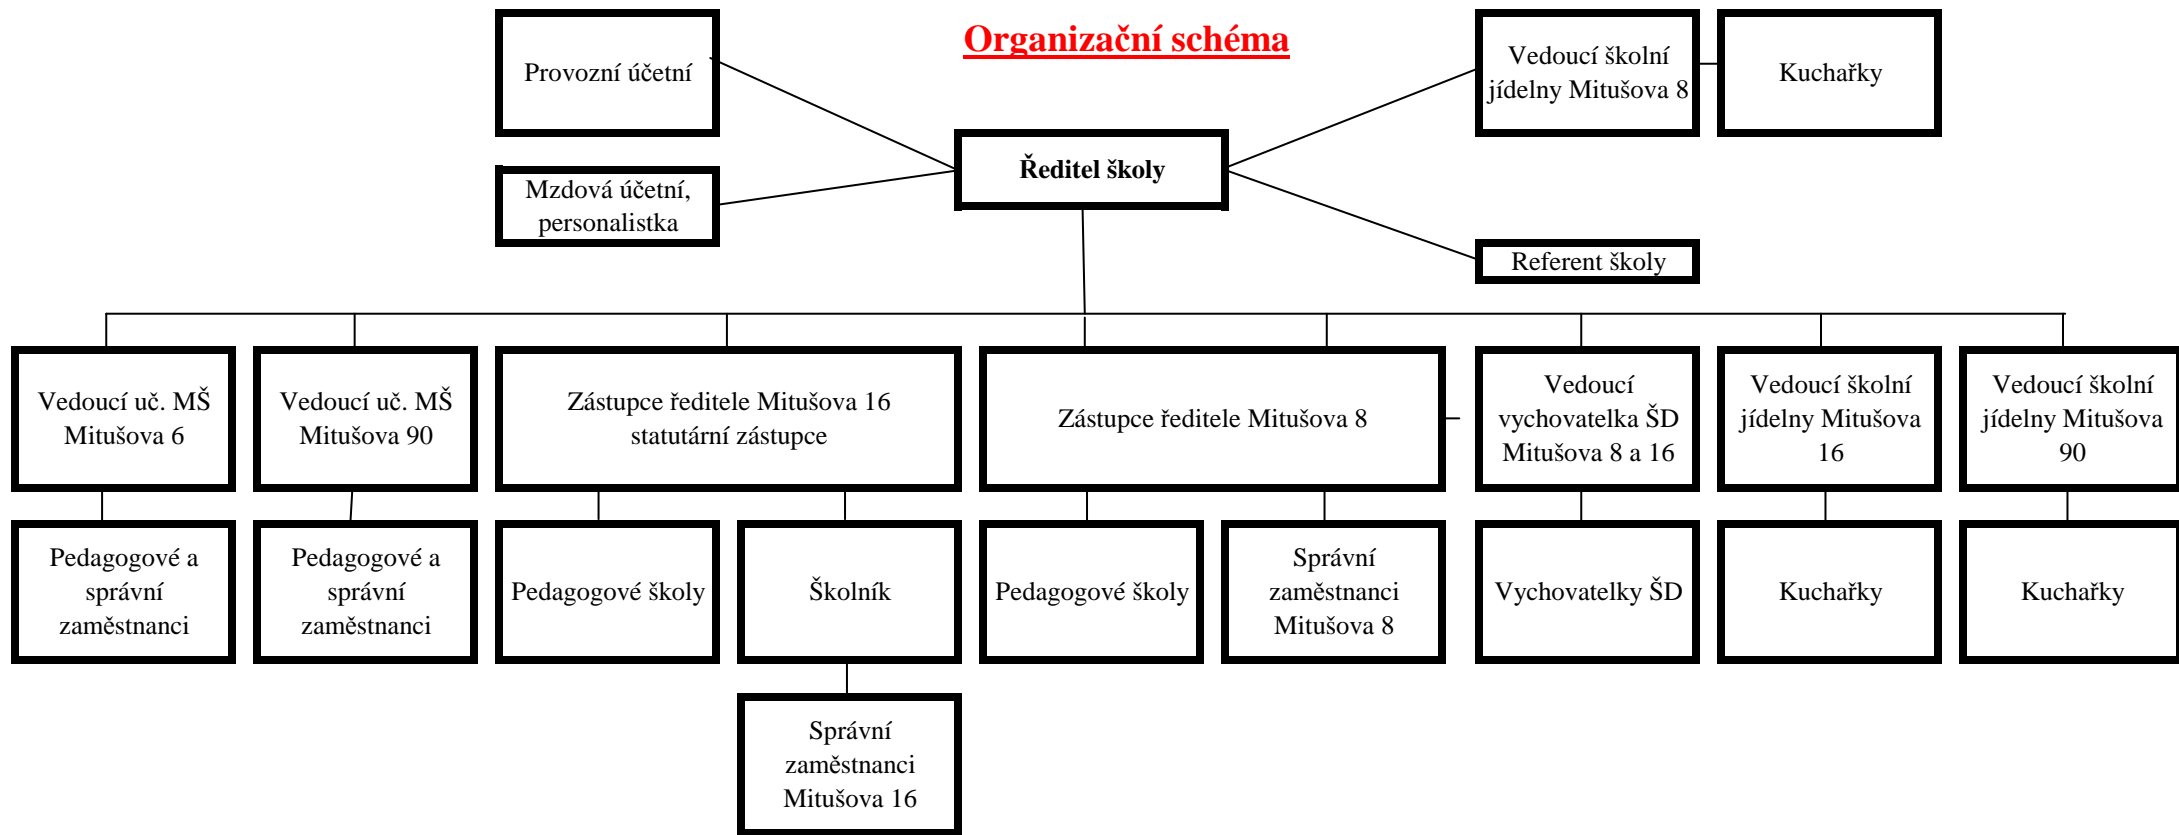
Organizační schéma

Provozní účetní

Mzdová účetní, personalistka

Ředitel školy

Vedoucí školní jídelny Mitušova 8

Kuchařky

Referent školy

Vedoucí uč. MŠ Mitušova 6

Vedoucí uč. MŠ Mitušova 90

Zástupce ředitele Mitušova 16 statutární zástupce

Zástupce ředitele Mitušova 8

Vedoucí vychovatelka ŠD Mitušova 8 a 16

Vedoucí školní jídelny Mitušova 16

Vedoucí školní jídelny Mitušova 90

Pedagogové a správní zaměstnanci

Pedagogové a správní zaměstnanci

Pedagogové školy

Školník

Pedagogové školy

Správní zaměstnanci Mitušova 8

Vychovatelky ŠD

Kuchařky

Kuchařky

Správní zaměstnanci Mitušova 16